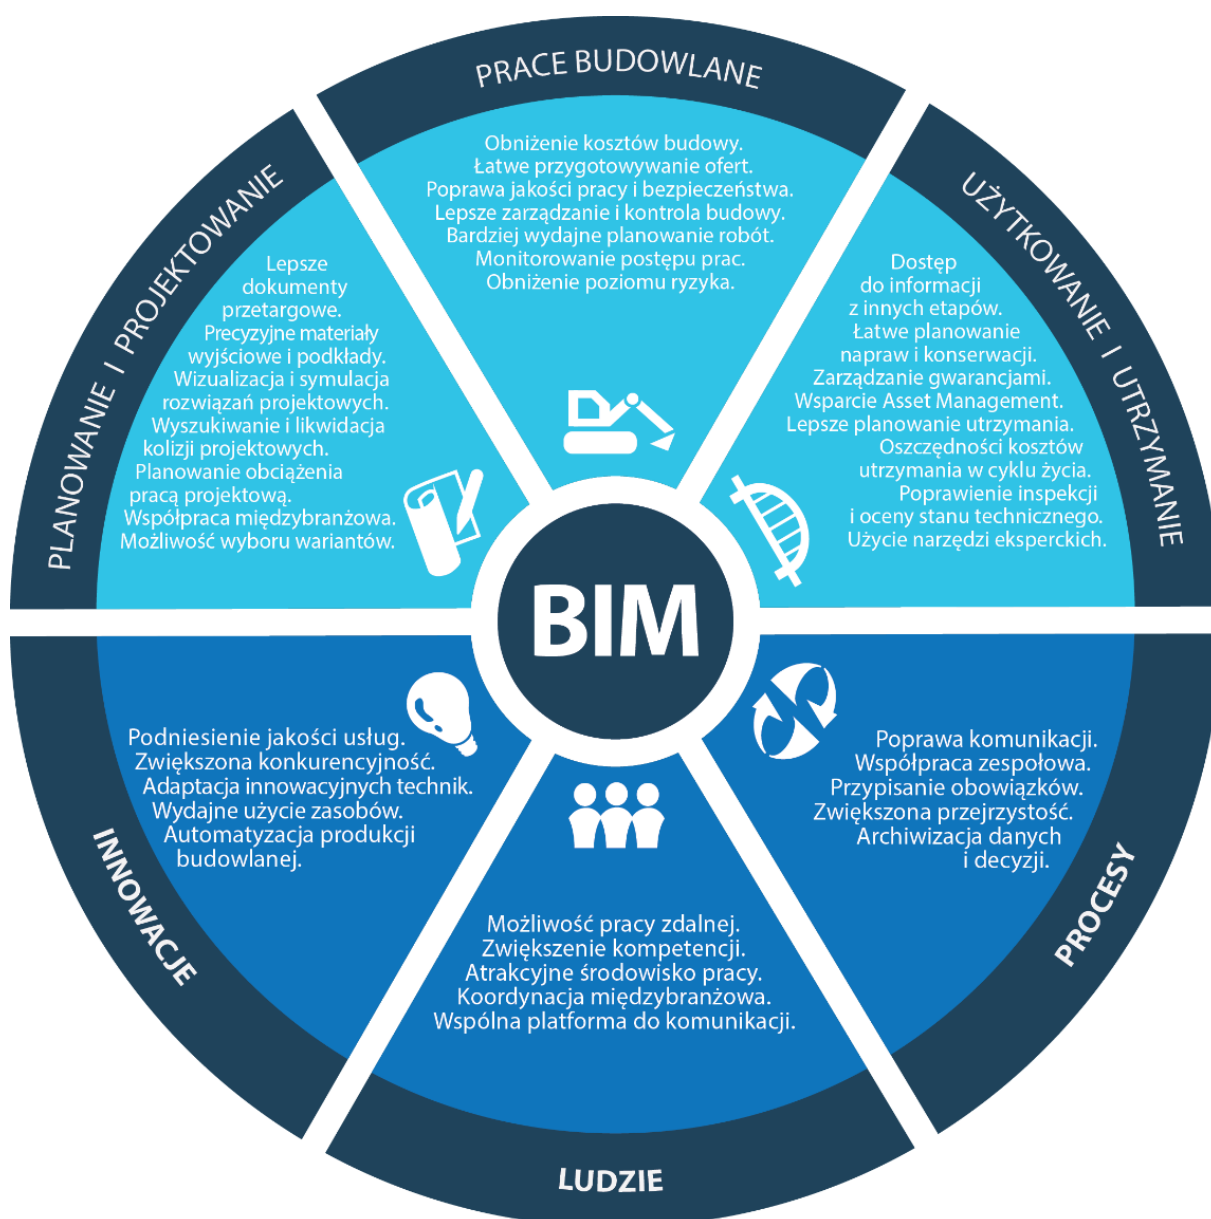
PRACE BUDOWLANE

Obniżenie kosztów budowy. Łatwe przygotowywanie ofert. Poprawa jakości pracy i bezpieczeństwa. Lepsze zarządzanie i kontrola budowy. Bardziej wydajne planowanie robót. Monitorowanie postępu prac. Obniżenie poziomu ryzyka.

UŻYTKOWANIE I UTRZYMANIE

Dostęp do informacji z innych etapów. Łatwe planowanie napraw i konserwacji. Zarządzanie gwarancjami. Wsparcie Asset Management. Lepsze planowanie utrzymania. Oszczędności kosztów utrzymania w cyklu życia. Poprawienie inspekcji i oceny stanu technicznego. Użycie narzędzi eksperckich.

PROCESY

Poprawa komunikacji. Współpraca zespołowa. Przypisanie obowiązków. Zwiększona przejrzystość. Archiwizacja danych i decyzji.

LUDZIE

Możliwość pracy zdalnej. Zwiększenie kompetencji. Atrakcyjne środowisko pracy. Koordynacja międzybranżowa. Wspólna platforma do komunikacji.

INNOWACJE

Podniesienie jakości usług. Zwiększona konkurencyjność. Adaptacja innowacyjnych technik. Wydajne użycie zasobów. Automatyzacja produkcji budowlanej.

PLANOWANIE I PROJEKTOWANIE

Lepsze dokumenty przetargowe. Precyzyjne materiały wyjściowe i podkłady. Wizualizacja i symulacja rozwiązań projektowych. Wyszukiwanie i likwidacja kolizji projektowych. Planowanie obciążenia pracą projektową. Współpraca międzybranżowa. Możliwość wyboru wariantów.

BIM